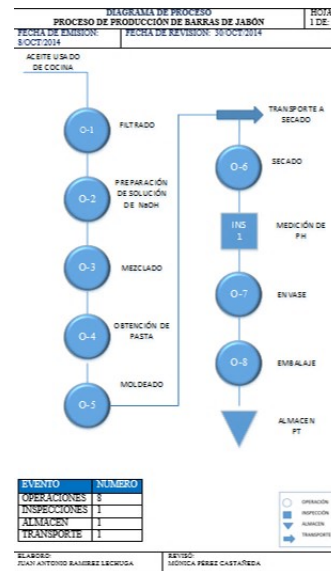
DIAGRAMA DE PROCESO
PROCESO DE PRODUCCIÓN DE BARRAS DE JABÓN

HOJ
1 DE:

FECHA DE EMISION: 8/OCT/2014
FECHA DE REVISION: 30/OCT/2014

ACEITE USADO DE COCINA

O-1 FILTRADO

O-2 PREPARACIÓN DE SOLUCIÓN DE NaOH

O-3 MEZCLADO

O-4 OBTENCIÓN DE PASTA

O-5 MOLDEADO

TRANSPORTE A SECADO

O-6 SECADO

INS 1 MEDICIÓN DE PH

O-7 ENVASE

O-8 EMBALAJE

ALMACEN PT

| EVENTO | NUMERO |
|---|---|
| OPERACIONES | 8 |
| INSPECCIONES | 1 |
| ALMACEN | 1 |
| TRANSPORTE | 1 |

OPERACIÓN
INSPECCIÓN
ALMACEN
TRANSPORTE

ELABORO:
JUAN ANTONIO RAMIREZ LECHUGA

REVISÓ:
MÓNICA PÉREZ CASTAÑEDA